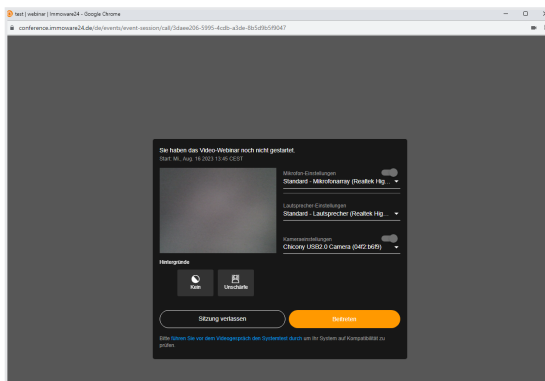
test | webinar | Immoware24 - Google Chrome

conference.immoware24.de/de/events/event-session/call/3daee206-5995-4cdb-a3de-8b5d9b5f9047

Sie haben das Video-Webinar noch nicht gestartet.
Start: Mi., Aug. 16 2023 13:45 CEST

Mikrofon-Einstellungen
Standard - Mikrofonarray (Realtek Hig...

Lautsprecher-Einstellungen
Standard - Lautsprecher (Realtek Hig...

Kameraeinstellungen
Chicony USB2.0 Camera (04f2:b6f9)

Hintergründe

Kein

Unschärfe

Sitzung verlassen

Beitreten

Bitte führen Sie vor dem Videogespräch den Systemtest durch um Ihr System auf Kompatibilität zu prüfen.